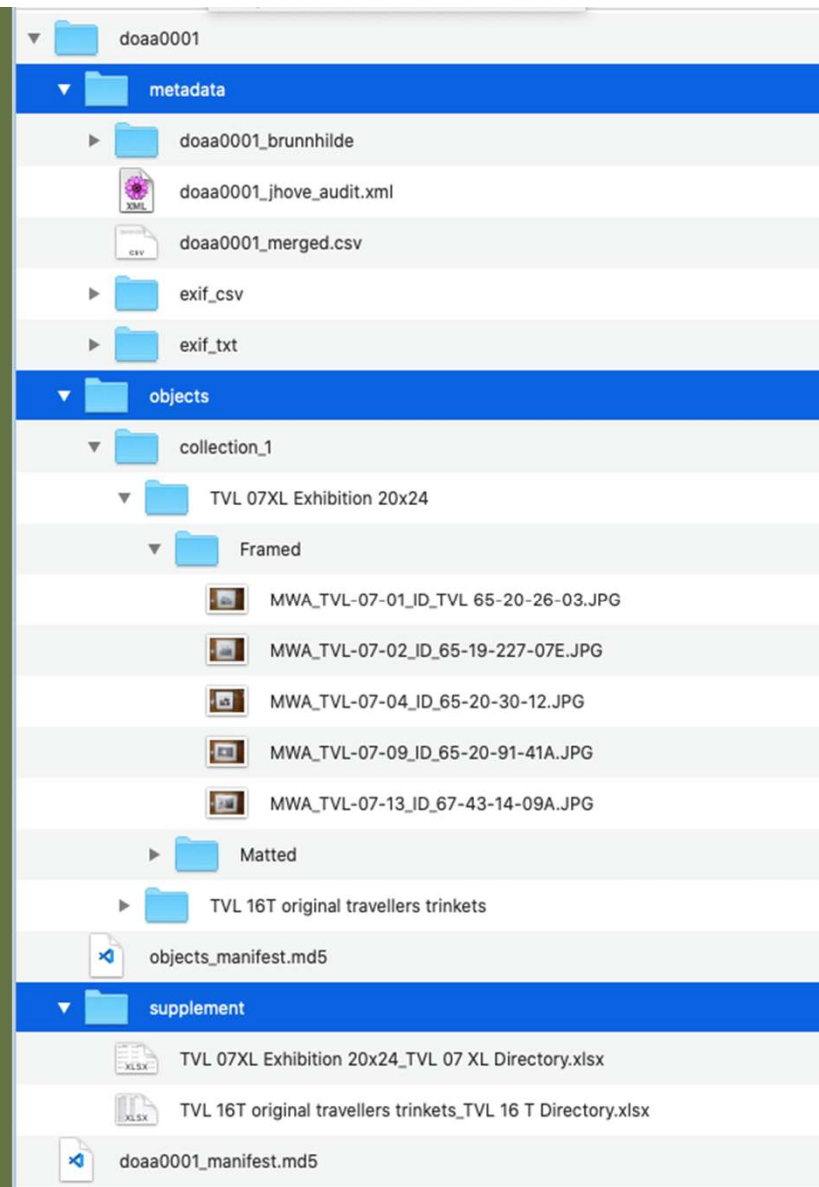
doaa0001
metadata
doaa0001_brunnhilde
XML
doaa0001_jhove_audit.xml
CSV
doaa0001_merged.csv
exif_csv
exif_txt
objects
collection_1
TVL 07XL Exhibition 20x24
Framed
MWA_TVL-07-01_ID_TVL 65-20-26-03.JPG
MWA_TVL-07-02_ID_65-19-227-07E.JPG
MWA_TVL-07-04_ID_65-20-30-12.JPG
MWA_TVL-07-09_ID_65-20-91-41A.JPG
MWA_TVL-07-13_ID_67-43-14-09A.JPG
Matted
TVL 16T original travellers trinkets
objects_manifest.md5
supplement
XLSX
TVL 07XL Exhibition 20x24_TVL 07 XL Directory.xlsx
XLSX
TVL 16T original travellers trinkets_TVL 16 T Directory.xlsx
doaa0001_manifest.md5